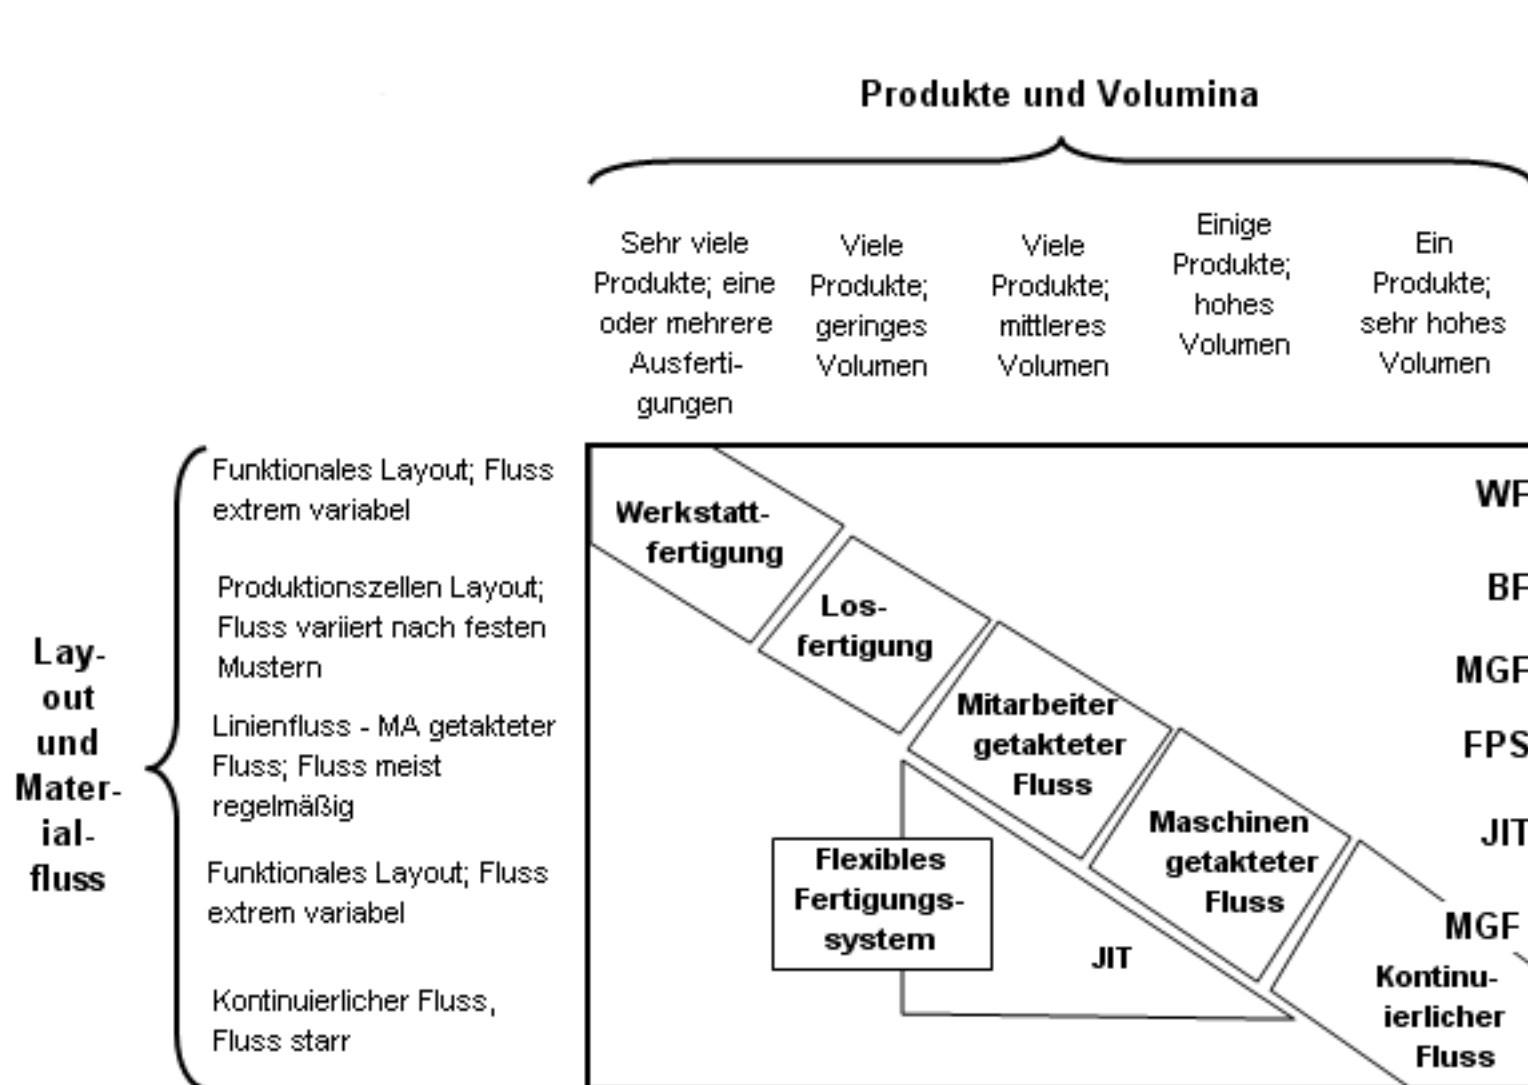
Produkte und Volumina

Sehr viele Produkte; eine oder mehrere Ausfertigungen

Viele Produkte; geringes Volumen

Viele Produkte; mittleres Volumen

Einige Produkte; hohes Volumen

Ein Produkte; sehr hohes Volumen

Layout und Materialfluss

Funktionales Layout; Fluss extrem variabel

Produktionszellen Layout; Fluss variiert nach festen Mustern

Linienfluss - MA getakteter Fluss; Fluss meist regelmäßig

Funktionales Layout; Fluss extrem variabel

Kontinuierlicher Fluss, Fluss starr

Werkstattfertigung

Losfertigung

Mitarbeiter getakteter Fluss

Maschinen getakteter Fluss

Kontinuierlicher Fluss

Flexibles Fertigungssystem

JIT

WF

BF

MGF

FPS

JIT

MGF